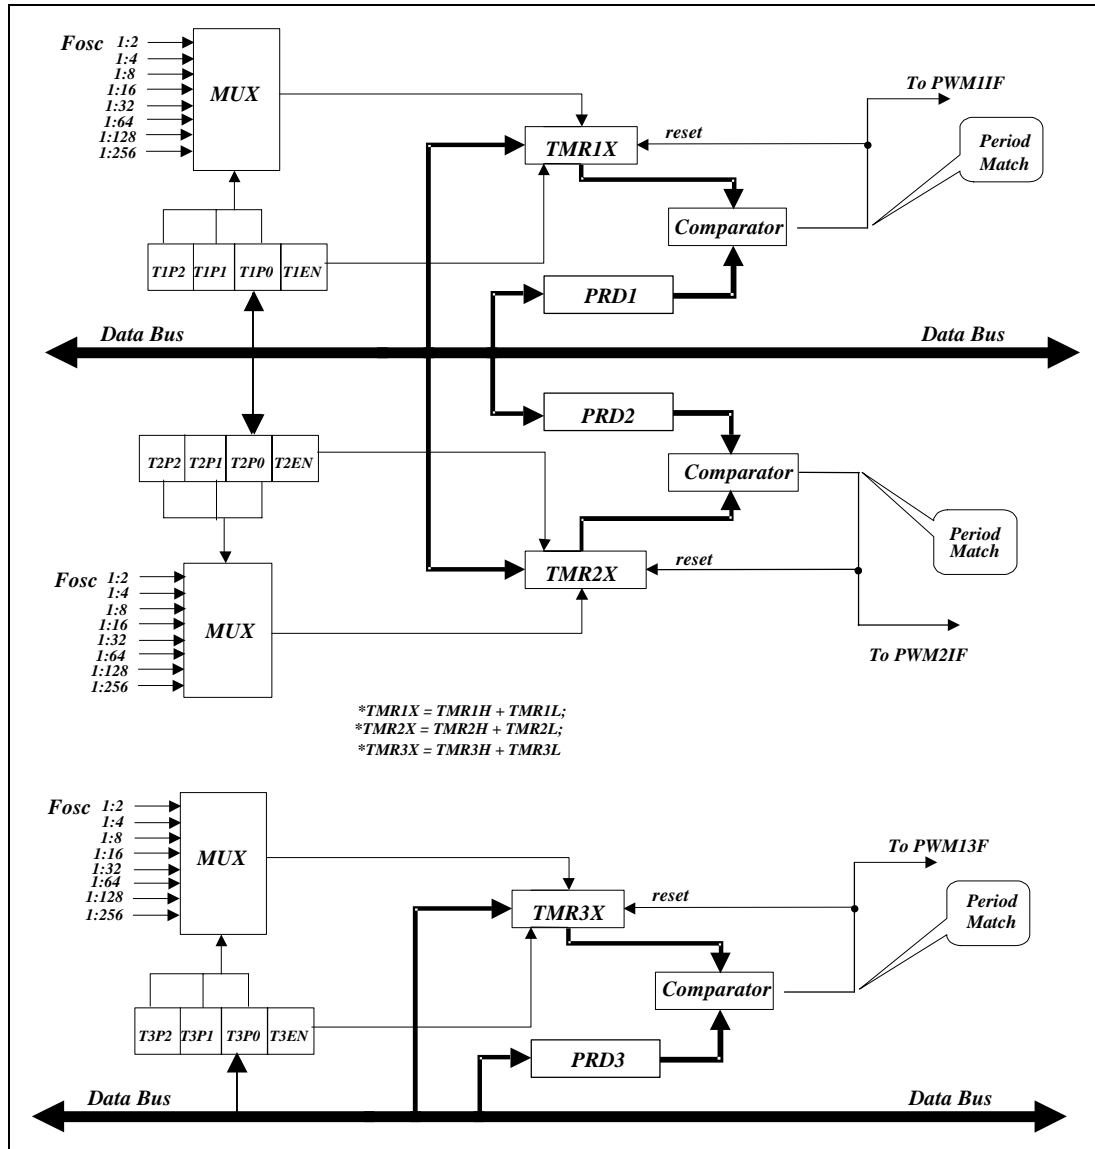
Fosc 1:2
1:4
1:8
1:16
1:32
1:64
1:128
1:256

MUX

T1P2 T1P1 T1P0 T1EN

TMR1X

reset

To PWM1IF

Period Match

Comparator

PRD1

Data Bus

Data Bus

PRD2

T2P2 T2P1 T2P0 T2EN

Comparator

Period Match

TMR2X

reset

Fosc 1:2
1:4
1:8
1:16
1:32
1:64
1:128
1:256

MUX

To PWM2IF

*TMR1X = TMR1H + TMR1L;
*TMR2X = TMR2H + TMR2L;
*TMR3X = TMR3H + TMR3L

Fosc 1:2
1:4
1:8
1:16
1:32
1:64
1:128
1:256

MUX

To PWM13F

TMR3X

reset

Period Match

Comparator

T3P2 T3P1 T3P0 T3EN

PRD3

Data Bus

Data Bus